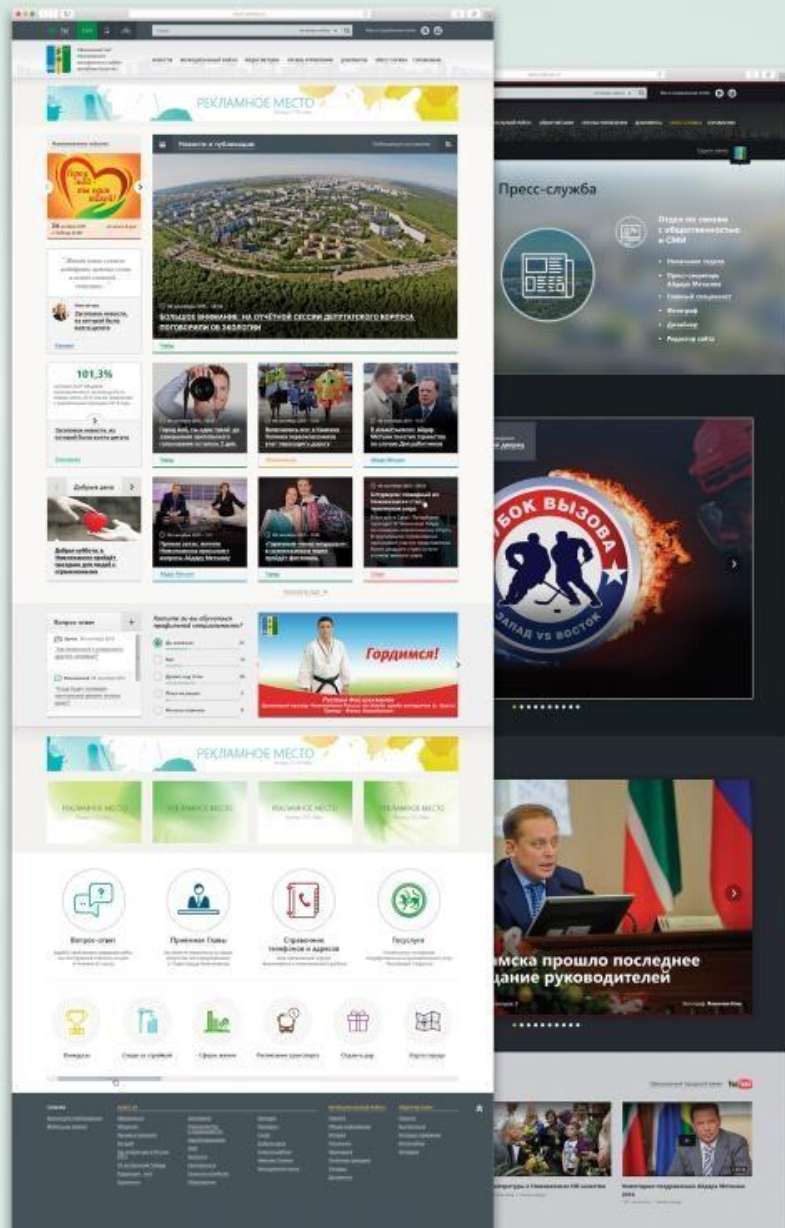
РЕКЛАМНОЕ МЕСТО

Новости и публикации

БОЛЬШОЕ ВНИМАНИЕ: НА ОТЧЁТНОЙ СЕССИИ ДЕПУТАТСКОГО КОРПУСА ПОГОВОРИЛИ ОБ ЭКОЛОГИИ

101,3%

Добрые дела

Вопрос-ответ

Гордимся!

РЕКЛАМНОЕ МЕСТО

РЕКЛАМНОЕ МЕСТО

РЕКЛАМНОЕ МЕСТО

РЕКЛАМНОЕ МЕСТО

РЕКЛАМНОЕ МЕСТО

Вопрос-ответ

Приёмная Главы

Справочник телефонов и адресов

Госуслуги

Конкурсы

Отдел по связям с общественностью и СМИ

Пресс-служба

Начальник отдела

Пресс-секретарь Айдара Метшина

Главный специалист

Фотограф

Дизайнер

Редактор сайта

КУБОК ВЫЗОВА

ЗАПАД VS ВОСТОК

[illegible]мска прошло последнее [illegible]дание руководителей

You Tube